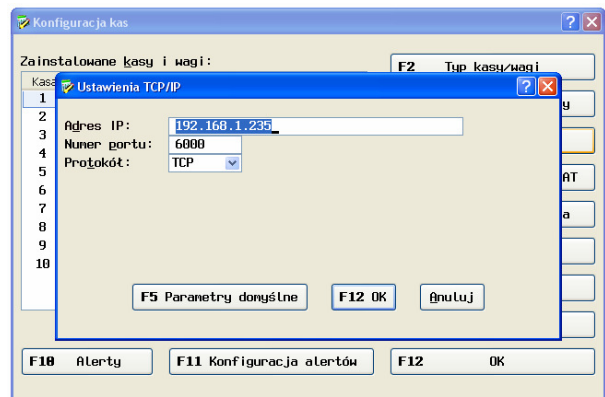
Konfiguracja kas

Zainstalowane kasy i wagi:

Kasa

1
2
3
4
5
6
7
8
9
10

F2 Typ kasy/wagi

y

AT

a

Ustawienia TCP/IP

Adres IP: 192.168.1.235
Numer portu: 6000
Protokół: TCP

F5 Parametry domyślne
F12 OK
Anuluj

F10 Alerty
F11 Konfiguracja alertów
F12 OK